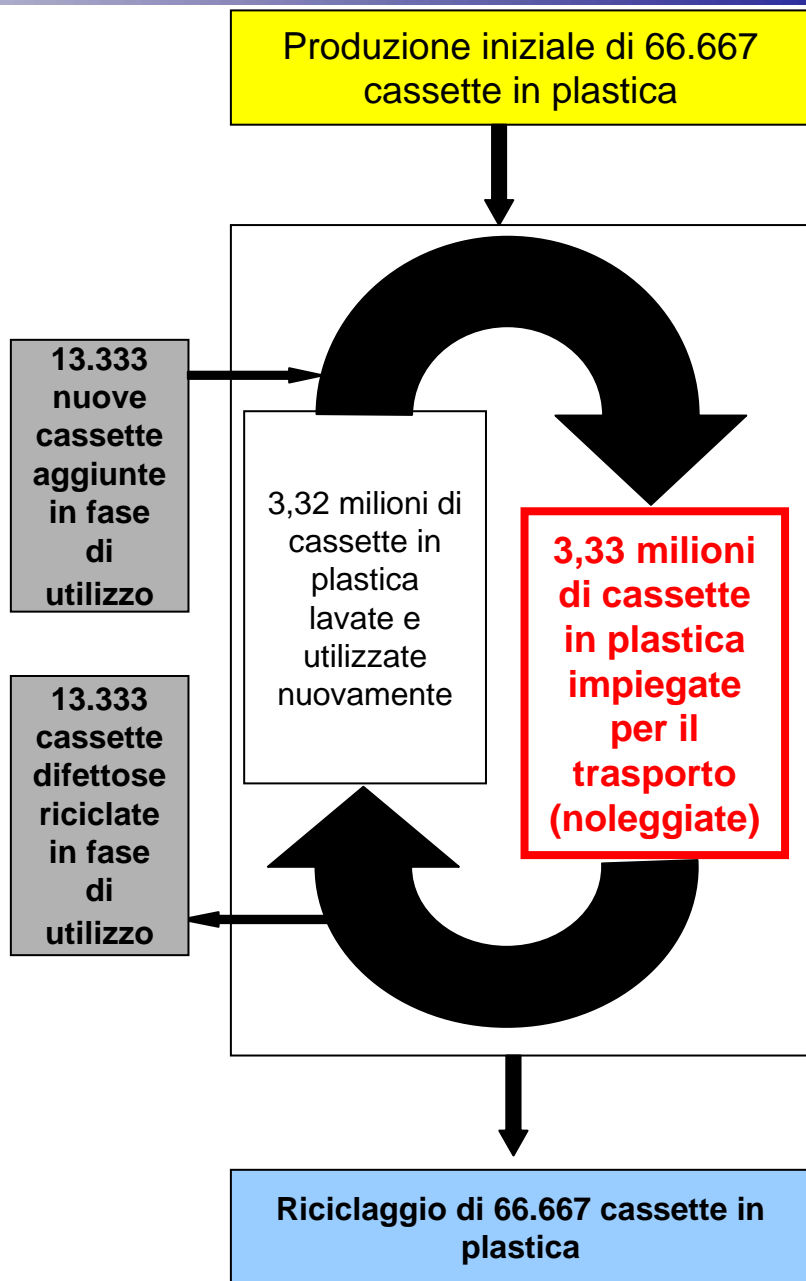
Produzione iniziale di 66.667 cassette in plastica

13.333 nuove cassette aggiunte in fase di utilizzo

3,32 milioni di cassette in plastica lavate e utilizzate nuovamente

3,33 milioni di cassette in plastica impiegate per il trasporto (noleggiate)

13.333 cassette difettose riciclate in fase di utilizzo

Riciclaggio di 66.667 cassette in plastica